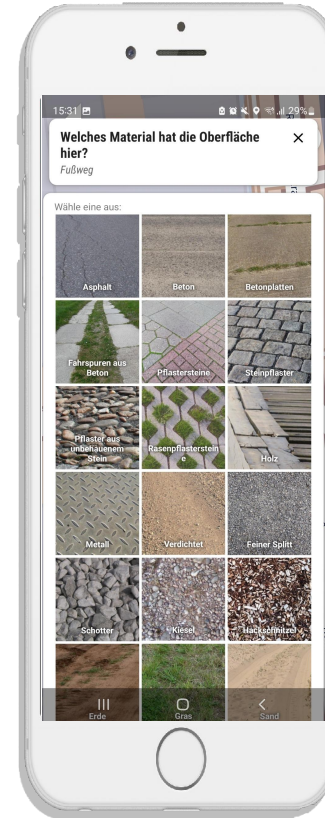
15:31

29%

Welches Material hat die Oberfläche hier?

×

Fußweg

Wähle eine aus:

Asphalt

Beton

Betonplatten

Fahrspuren aus Beton

Pflastersteine

Steinpflaster

Pflaster aus unbehauenem Stein

Rasenpflastersteine

Holz

Metall

Verdichtet

Feiner Splitt

Schotter

Kiesel

Hackschnitzel

Erde

Gras

Sand